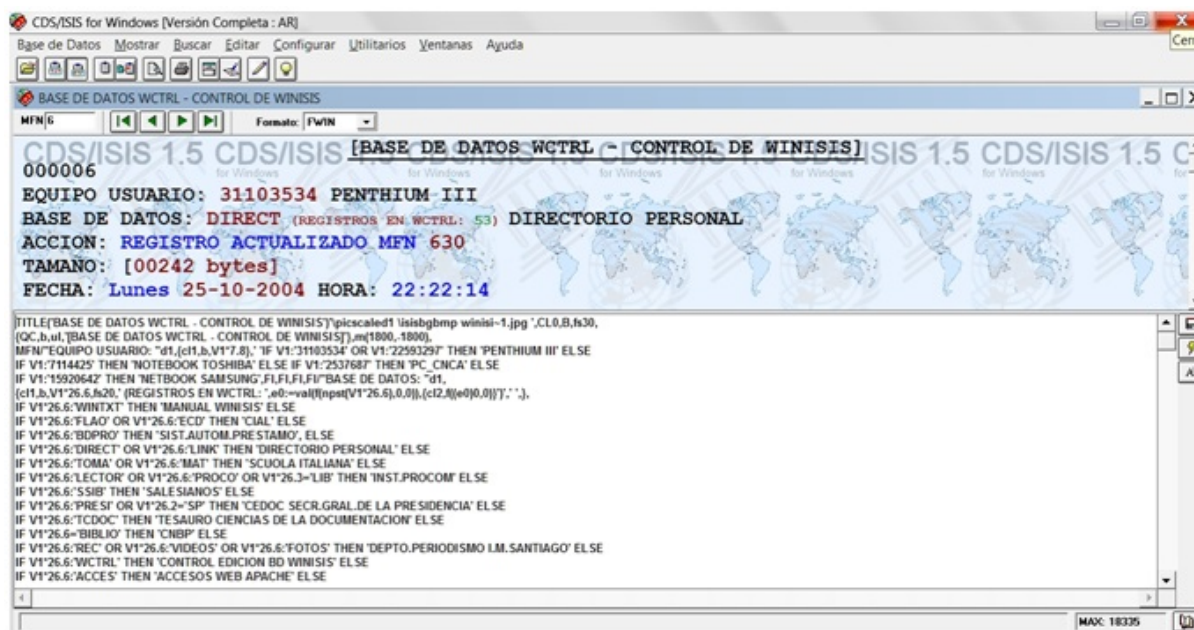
CDS/ISIS for Windows [Versión Completa : AR]

Base de Datos Mostrar Buscar Editar Configurar Utilitarios Ventanas Ayuda

BASE DE DATOS WCTRL - CONTROL DE WINISIS

MFN 6 Formato: FWIN

CDS/ISIS 1.5 CDS/ISIS [BASE DE DATOS WCTRL - CONTROL DE WINISIS] CDS/ISIS 1.5 CDS/ISIS 1.5

000006

EQUIPO USUARIO: 31103534 PENTHIUM III

BASE DE DATOS: DIRECT (REGISTROS EN WCTRL: 53) DIRECTORIO PERSONAL

ACCION: REGISTRO ACTUALIZADO MFN 630

TAMAÑO: [00242 bytes]

FECHA: Lunes 25-10-2004 HORA: 22:22:14

TITLE('BASE DE DATOS WCTRL - CONTROL DE WINISIS')'\picscaled1 \isisbgbmp winisi~1.jpg ',CL0,B,fs30,
(QC,b,ul,'[BASE DE DATOS WCTRL - CONTROL DE WINISIS]'),m(1800,-1800),
MFN"EQUIPO USUARIO: "d1,(cl1,b,V1*7.8),' 'IF V1:'31103534' OR V1:'22593297' THEN 'PENTHIUM III' ELSE
IF V1:'7114425' THEN 'NOTEBOOK TOSHIBA' ELSE IF V1:'2537687' THEN 'PC_CNCA' ELSE
IF V1:'15920642' THEN 'NETBOOK SAMSUNG',FI,FI,FI,FI/"BASE DE DATOS: "d1,
{cl1,b,V1*26.6,fs20,' (REGISTROS EN WCTRL: ',e0:=val(f(npst(V1*26.6),0,0)),{cl2,f(e0|0,0)}')',' '.},
IF V1*26.6:'WINTXT' THEN 'MANUAL WINISIS' ELSE
IF V1*26.6:'FLAO' OR V1*26.6:'ECD' THEN 'CIAL' ELSE
IF V1*26.6:'BDPRO' THEN 'SIST.AUTOM.PRESTAMO', ELSE
IF V1*26.6:'DIRECT' OR V1*26.6:'LINK' THEN 'DIRECTORIO PERSONAL' ELSE
IF V1*26.6:'TOMA' OR V1*26.6:'MAT' THEN 'SCUOLA ITALIANA' ELSE
IF V1*26.6:'LECTOR' OR V1*26.6:'PROCO' OR V1*26.3='LIB' THEN 'INST.PROCOM' ELSE
IF V1*26.6:'SSIB' THEN 'SALESIANOS' ELSE
IF V1*26.6:'PRESI' OR V1*26.2='SP' THEN 'CEDOC SECR.GRAL.DE LA PRESIDENCIA' ELSE
IF V1*26.6:'TCDOC' THEN 'TESAURO CIENCIAS DE LA DOCUMENTACION' ELSE
IF V1*26.6='BIBLIO' THEN 'CNBP' ELSE
IF V1*26.6:'REC' OR V1*26.6:'VIDEOS' OR V1*26.6:'FOTOS' THEN 'DEPTO.PERIODISMO I.M.SANTIAGO' ELSE
IF V1*26.6:'WCTRL' THEN 'CONTROL EDICION BD WINISIS' ELSE
IF V1*26.6:'ACCES' THEN 'ACCESOS WEB APACHE' ELSE

MAX: 18335